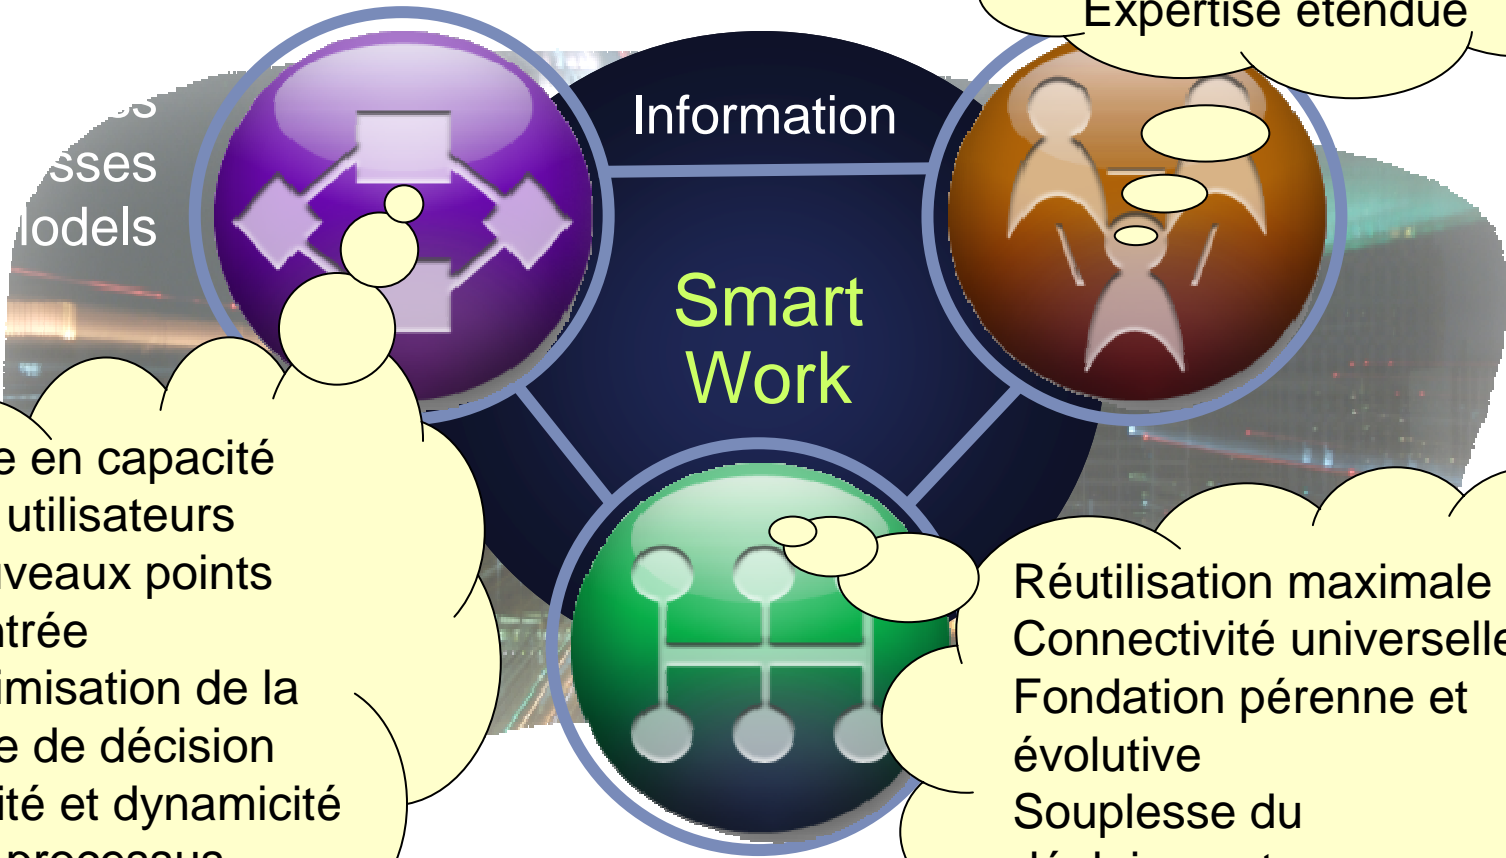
Expertise étendue

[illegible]
sses
lodels

Information

Smart
Work

e en capacité
utilisateurs
iveaux points
ntrée
imisation de la
e de décision
ité et dynamicité
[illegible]

Réutilisation maximale
Connectivité universelle
Fondation pérenne et
évolutive
Souplesse du
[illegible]